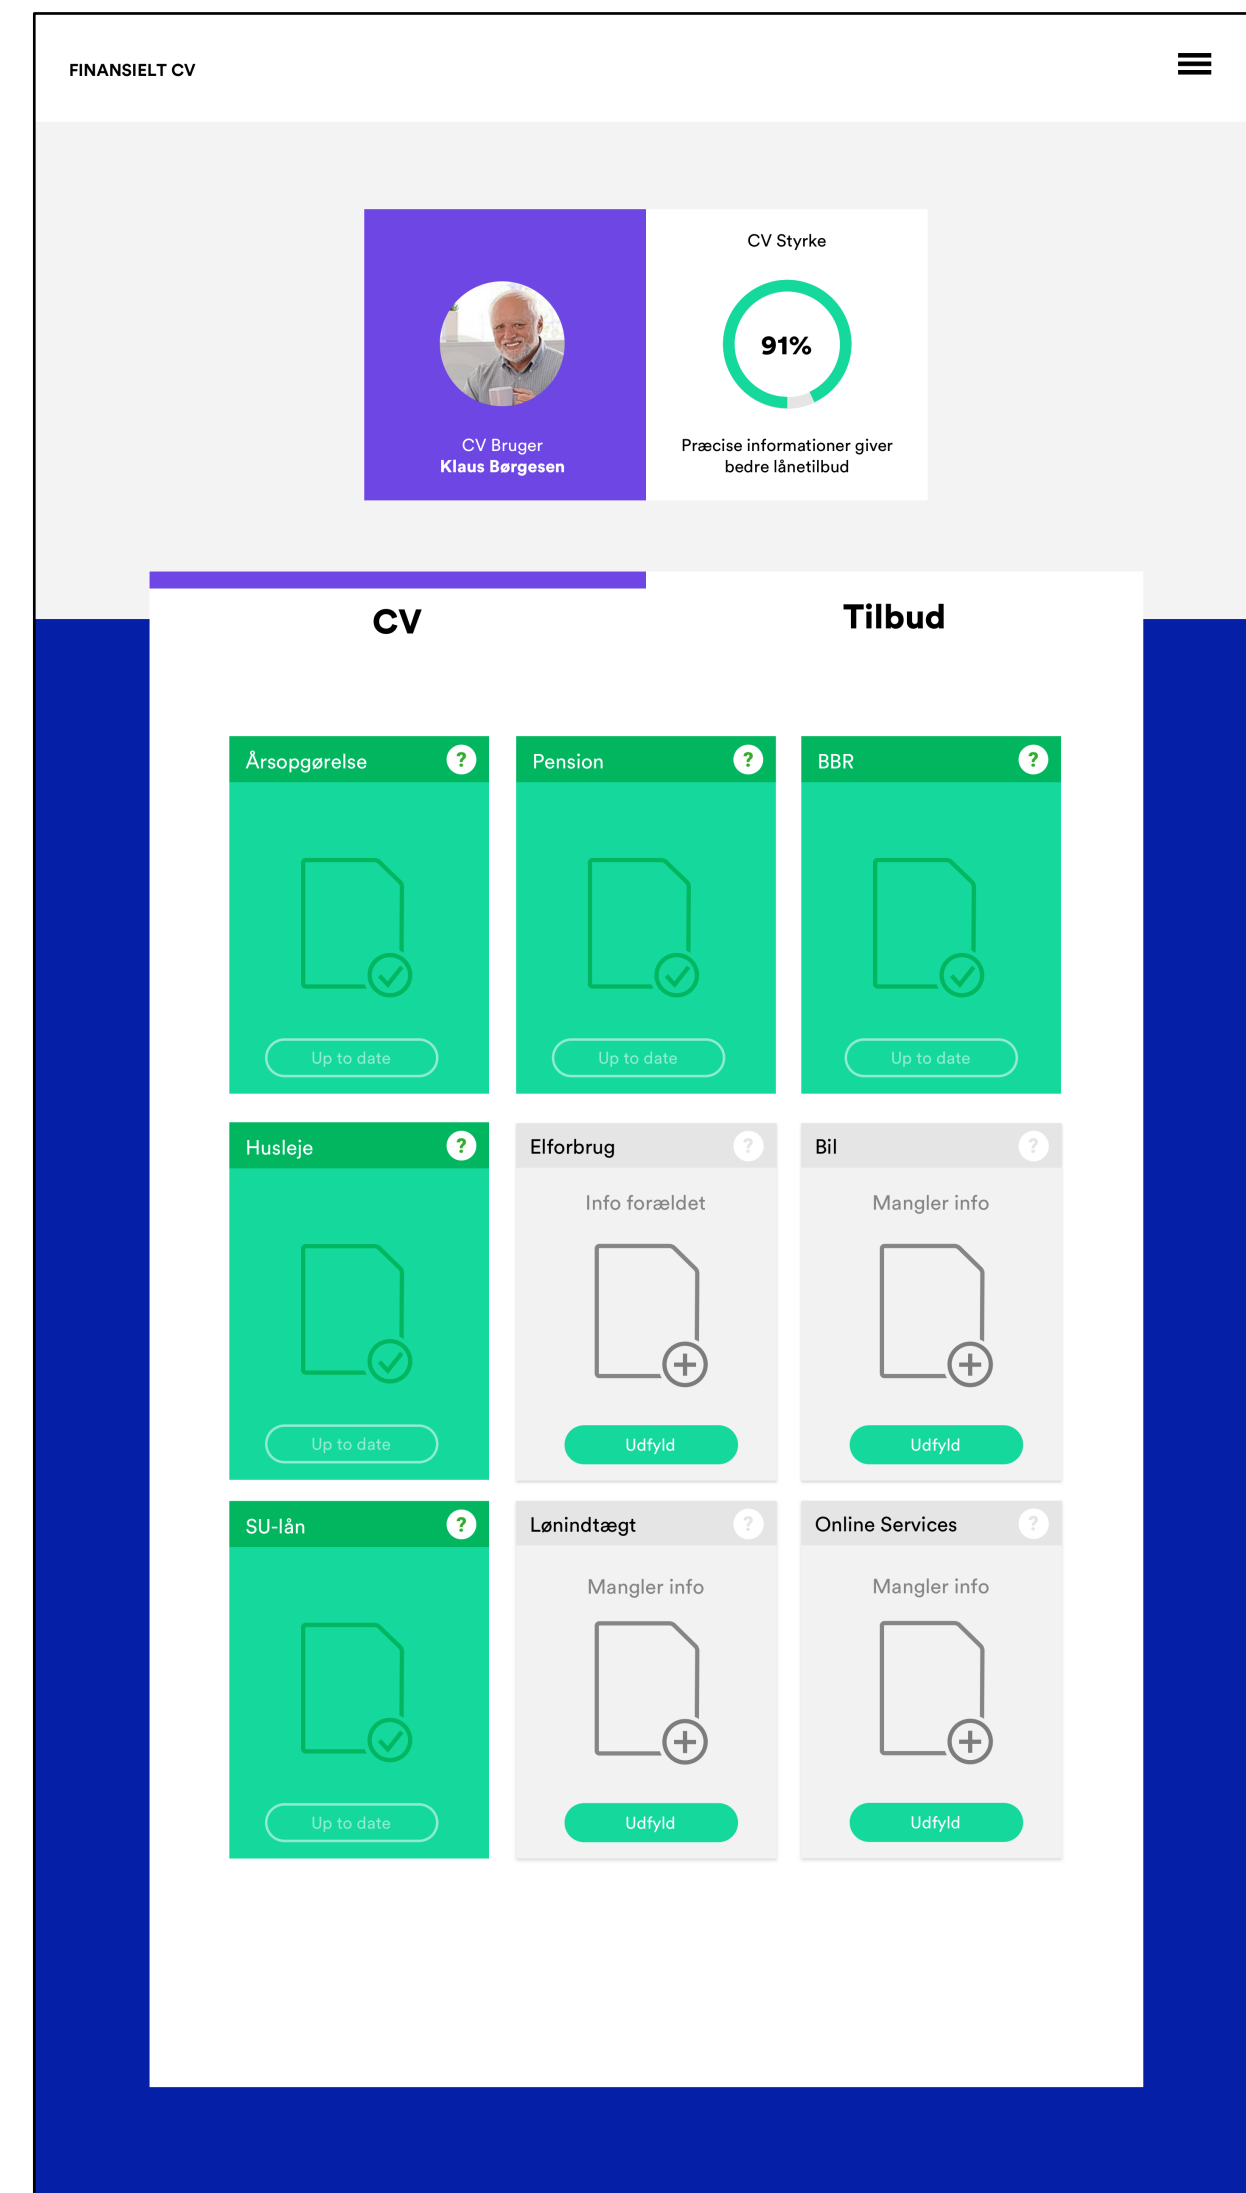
FINANSIELT CV

CV Bruger
Klaus Børgesen

CV Styrke

91%

Præcise informationer giver bedre lånetilbud

CV

Tilbud

Årsopgørelse ?
Up to date

Pension ?
Up to date

BBR ?
Up to date

Husleje ?
Up to date

Elforbrug ?
Info forældet
Udfyld

Bil ?
Mangler info
Udfyld

SU-lån ?
Up to date

Lønindtægt ?
Mangler info
Udfyld

Online Services ?
Mangler info
Udfyld